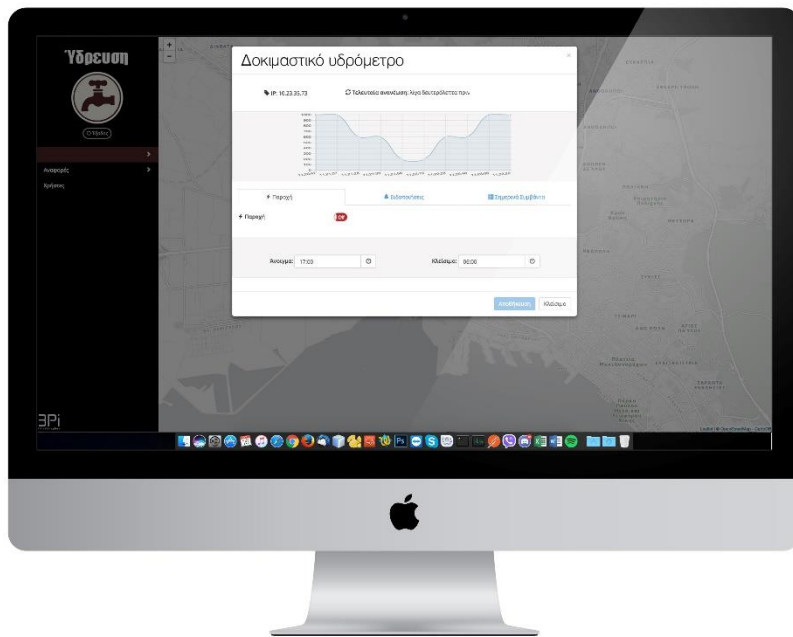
Ύδρευση

Αναφορές
Χρήστες

Δοκιμαστικό υδρόμετρο

IP: 10.23.35.73
Τελευταία ανανέωση: λίγα δευτερόλεπτα πριν

Παροχή
Ειδοποιήσεις
Σημαντικά Συμβάντα

Παροχή
OFF

Άνοιγμα: 17:03
Κλείσιμο: 00:00

Αποθήκευση
Κλείσιμο

3Pi